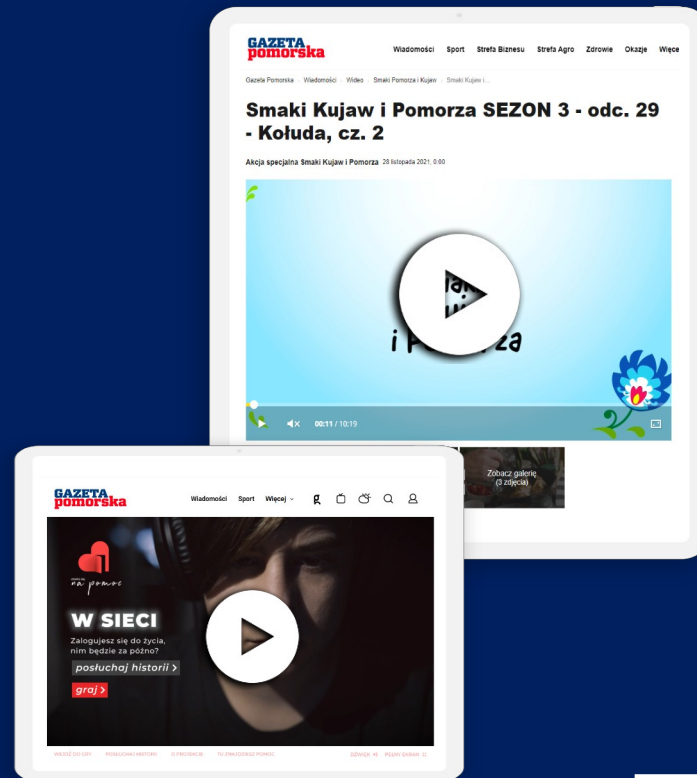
GAZETA pomorska

Wiadomości Sport Strefa Biznesu Strefa Agro Zdrowie Okazje Więce

Gazeta Pomorska › Wiadomości › Wideo › Smaki Pomorza i Kujaw › Smaki Kujaw i...

Smaki Kujaw i Pomorza SEZON 3 - odc. 29 - Kołuda, cz. 2

Akcja specjalna Smaki Kujaw i Pomorza 28 listopada 2021, 0:00

i Pomorza

00:11 / 10:19

Zobacz galerię (3 zdjęcia)

GAZETA pomorska

Wiadomości Sport Więcej

na pomoc

W SIECI

Zalogujesz się do życia, nim będzie za późno?

posłuchaj historii ›

graj ›

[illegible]